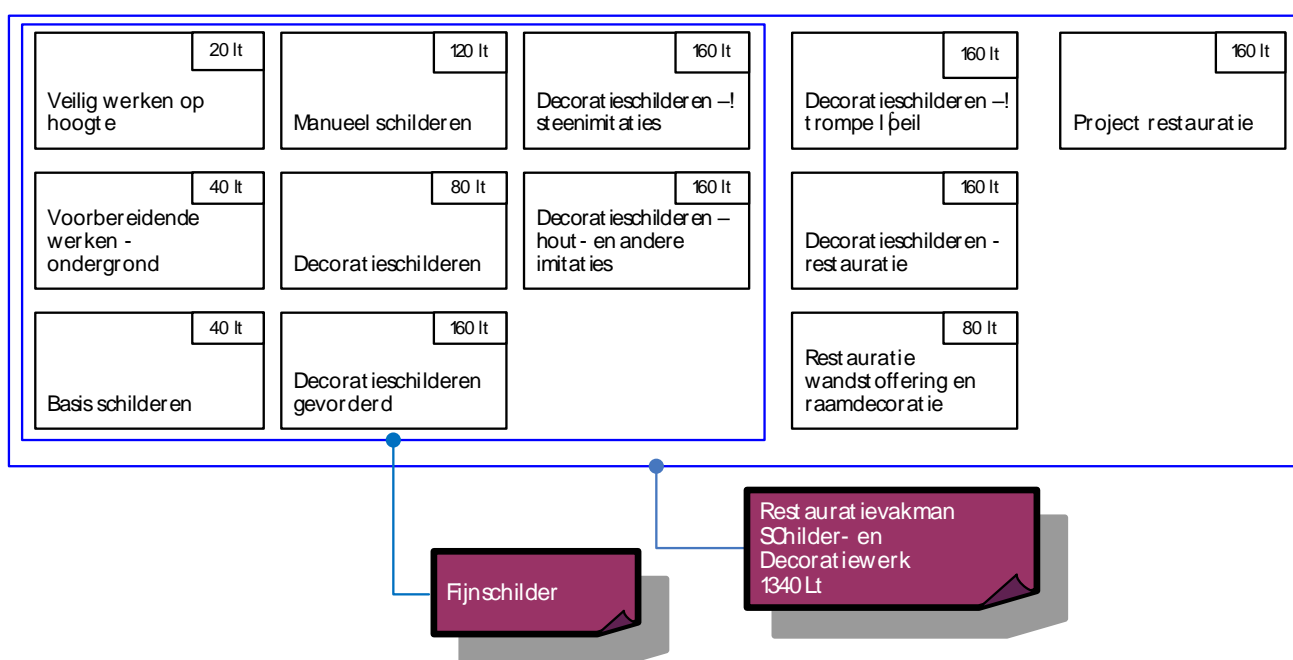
20 lt
Veilig werken op hoogte

120 lt
Manueel schilderen

160 lt
Decoratieschilderen –! steenimitaties

160 lt
Decoratieschilderen –! trompe l þeil

160 lt
Project restauratie

40 lt
Voorbereidende werken - ondergrond

80 lt
Decoratieschilderen

160 lt
Decoratieschilderen – hout- en andere imitaties

160 lt
Decoratieschilderen - restauratie

40 lt
Basis schilderen

160 lt
Decoratieschilderen gevorderd

80 lt
Restauratie wandstoffering en raamdecoratie

Fijnschilder

Restauratievakman SChilder- en Decoratiewerk 1340 Lt